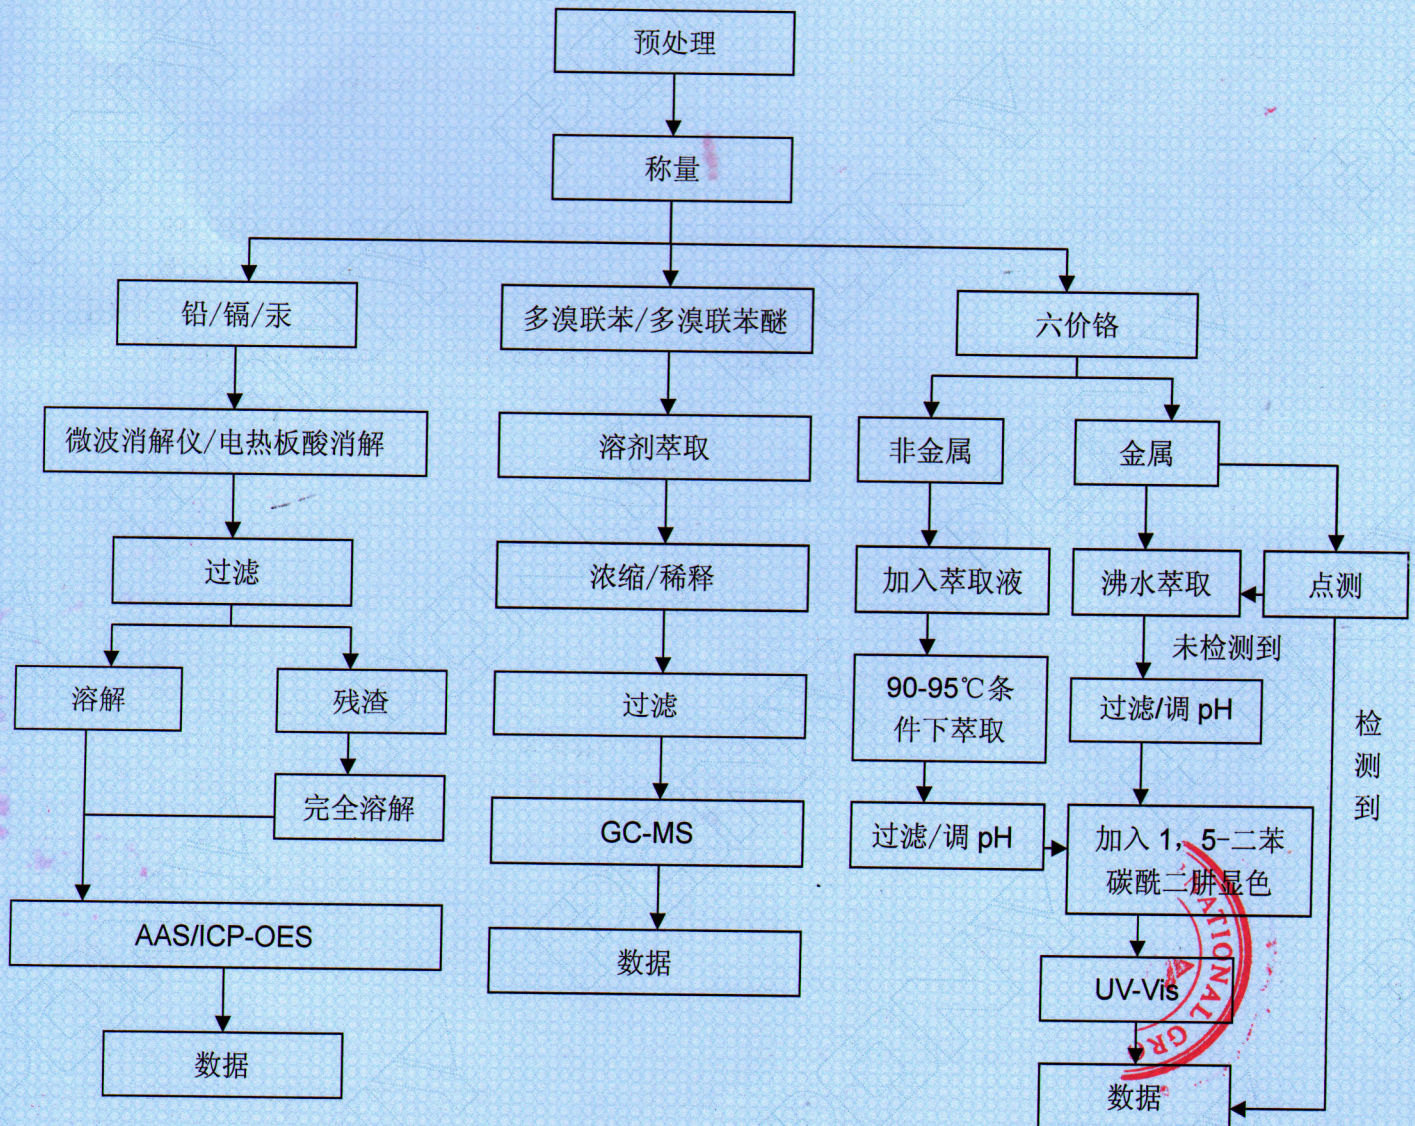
预处理

称量

铅/镉/汞

微波消解仪/电热板酸消解

过滤

溶解

残渣

完全溶解

AAS/ICP-OES

数据

多溴联苯/多溴联苯醚

溶剂萃取

浓缩/稀释

过滤

GC-MS

数据

六价铬

非金属

加入萃取液

90-95℃条件下萃取

过滤/调 pH

金属

沸水萃取

点测

未检测到

过滤/调 pH

检测到

加入 1，5-二苯碳酰二肼显色

UV-Vis

数据

ATIONAL GR